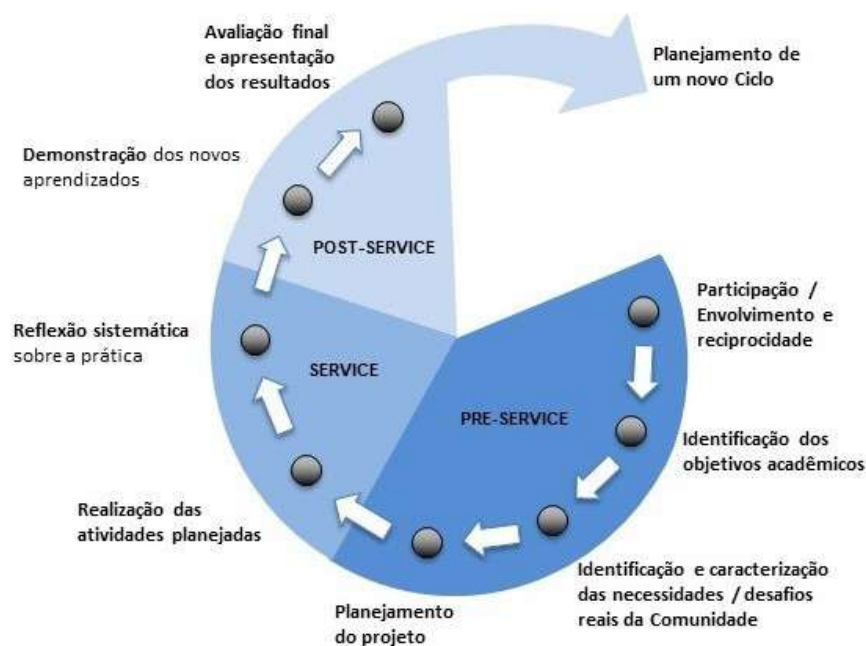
Avaliação final e apresentação dos resultados

Planejamento de um novo Ciclo

Demonstração dos novos aprendizados

POST-SERVICE

Participação / Envolvimento e reciprocidade

Reflexão sistemática sobre a prática

SERVICE

PRE-SERVICE

Identificação dos objetivos acadêmicos

Realização das atividades planejadas

Identificação e caracterização das necessidades / desafios reais da Comunidade

Planejamento do projeto